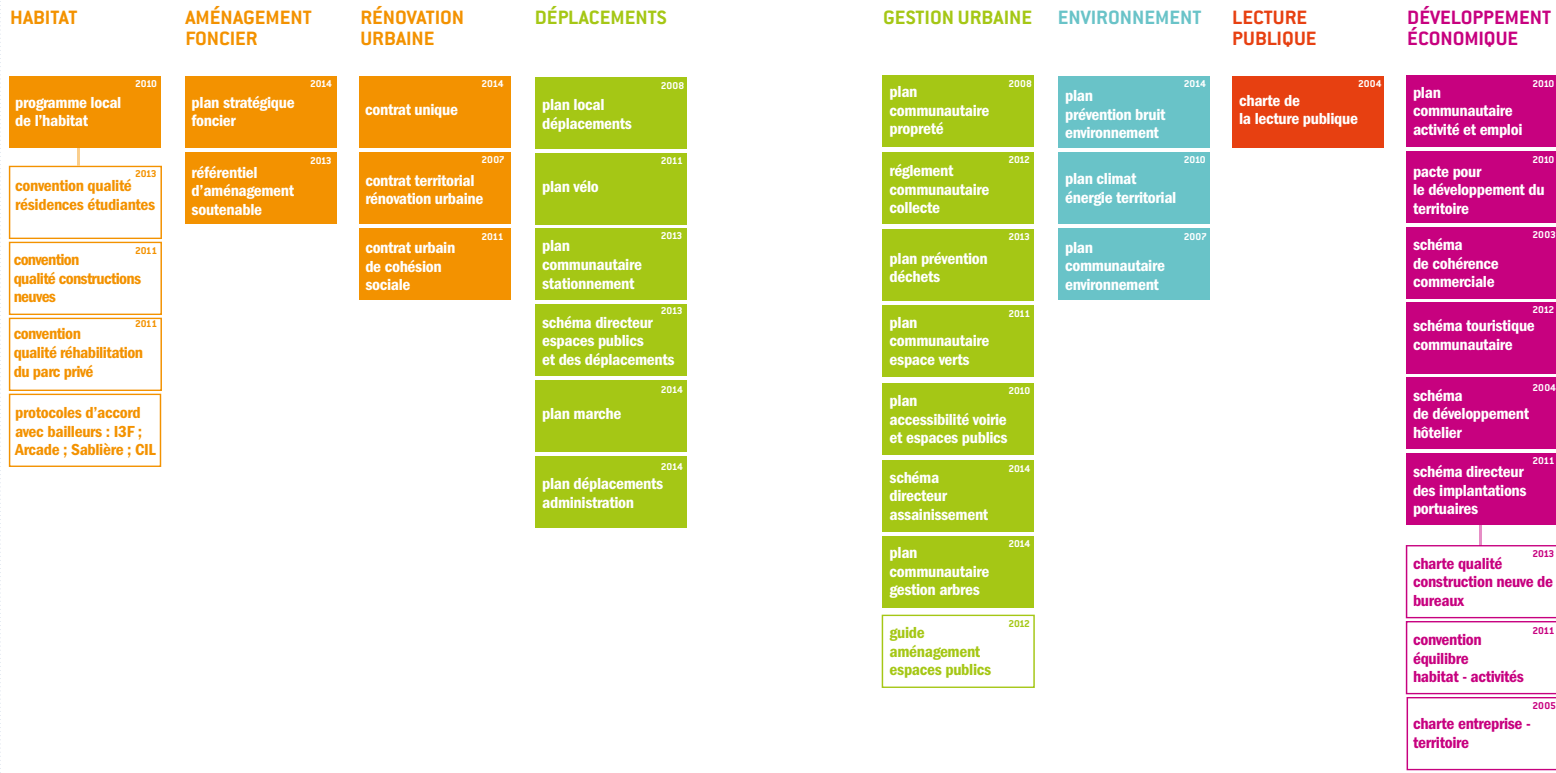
HABITAT

2010
programme local de l'habitat

2013
convention qualité résidences étudiantes

2011
convention qualité constructions neuves

2011
convention qualité réhabilitation du parc privé

protocoles d'accord avec bailleurs : I3F ; Arcade ; Sablière ; CIL

AMÉNAGEMENT FONCIER

2014
plan stratégique foncier

2013
référentiel d'aménagement soutenable

RÉNOVATION URBAINE

2014
contrat unique

2007
contrat territorial rénovation urbaine

2011
contrat urbain de cohésion sociale

DÉPLACEMENTS

2008
plan local déplacements

2011
plan vélo

2013
plan communautaire stationnement

2013
schéma directeur espaces publics et des déplacements

2014
plan marche

2014
plan déplacements administration

GESTION URBAINE

2008
plan communautaire propreté

2012
réglement communautaire collecte

2013
plan prévention déchets

2011
plan communautaire espace verts

2010
plan accessibilité voirie et espaces publics

2014
schéma directeur assainissement

2014
plan communautaire gestion arbres

2012
guide aménagement espaces publics

ENVIRONNEMENT

2014
plan prévention bruit environnement

2010
plan climat énergie territorial

2007
plan communautaire environnement

LECTURE PUBLIQUE

2004
charte de la lecture publique

DÉVELOPPEMENT ÉCONOMIQUE

2010
plan communautaire activité et emploi

2010
pacte pour le développement du territoire

2003
schéma de cohérence commerciale

2012
schéma touristique communautaire

2004
schéma de développement hôtelier

2011
schéma directeur des implantations portuaires

2013
charte qualité construction neuve de bureaux

2011
convention équilibre habitat - activités

2005
charte entreprise - territoire